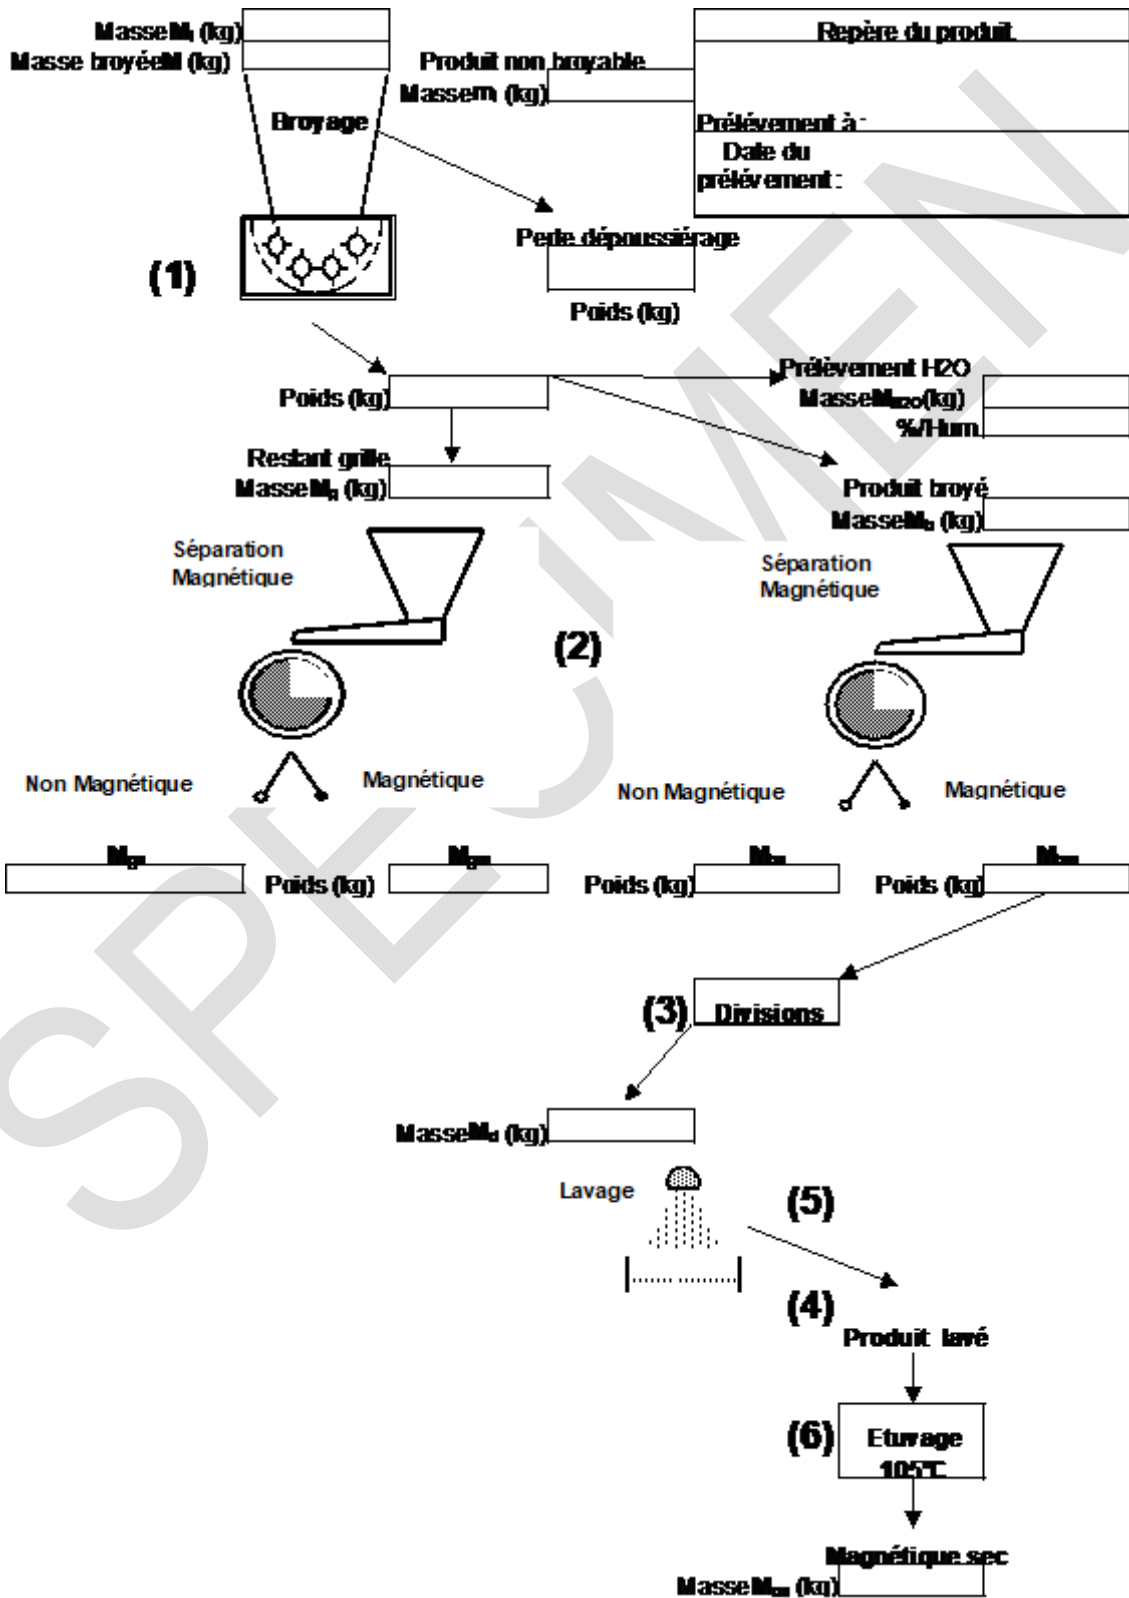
Masse $M_i$ (kg)
Masse broyée M (kg)

Produit non broyable
Masse m (kg)

Repère du produit

Prélèvement à :
Date du prélèvement :

Broyage

Perte dépoussiérage
Poids (kg)

(1)

Poids (kg)

Prélèvement H2O
Masse $M_{H2O}$(kg)
%Hum

Restant grille
Masse $M_r$ (kg)

Produit broyé
Masse $M_b$ (kg)

Séparation Magnétique

Séparation Magnétique

(2)

Non Magnétique
Magnétique

Non Magnétique
Magnétique

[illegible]
Poids (kg)
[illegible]
Poids (kg)
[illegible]
Poids (kg)
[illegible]

(3) Divisions

Masse $M_d$ (kg)

Lavage

(5)

(4)
Produit lavé

(6)
Etuvage 105°C

Magnétique sec
Masse $M_{ms}$ (kg)

SPECIMEN